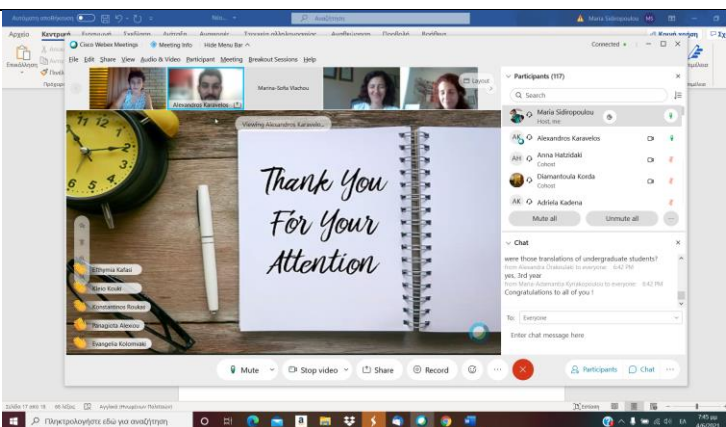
Αυτόματη αποθήκευση
Νεο...
Αναζήτηση
Maria Sidiropoulou MS
Αρχείο Κεντρική Εισαγωγή Σχεδίαση Διάταξη Αναφορές Στοιχεία αλληλογραφίας Αναθεώρηση Προβολή Βοήθεια
Κοινή χρήση
Επικόλληση
Πρόχειρο
Cisco Webex Meetings
Meeting Info
Hide Menu Bar ^
File Edit Share View Audio & Video Participant Meeting Breakout Sessions Help
Connected •
Alexandros Karavelos
Marina-Sofia Vlachou
Layout
Viewing Alexandros Karavelo...
Thank You For Your Attention
Efthymia Kafasi
Klelo Kouki
Konstantinos Roukai
Panagiota Alexiou
Evangelia Kolomiaki
Participants (117)
Search
Maria Sidiropoulou
Host, me
AK Alexandros Karavelos
AH Anna Hatzidaki
Cohost
Diamantoula Korda
Cohost
AK Adriela Kadena
Mute all
Unmute all
Chat
were those translations of undergraduate students?
from Alexandra Drakoulaki to everyone 6:42 PM
yes, 3rd year
from Maria-Aikaterini Kyriakopoulou to everyone 6:42 PM
Congratulations to all of you !
To: Everyone
Enter chat message here
Mute
Stop video
Share
Record
Participants
Chat
Σελίδα 17 από 18 95 λέξεις Αγγλικά (Ηνωμένων Πολιτειών)
Εστίαση
Πληκτρολογήστε εδώ για αναζήτηση
7:45 μμ
4/6/2021